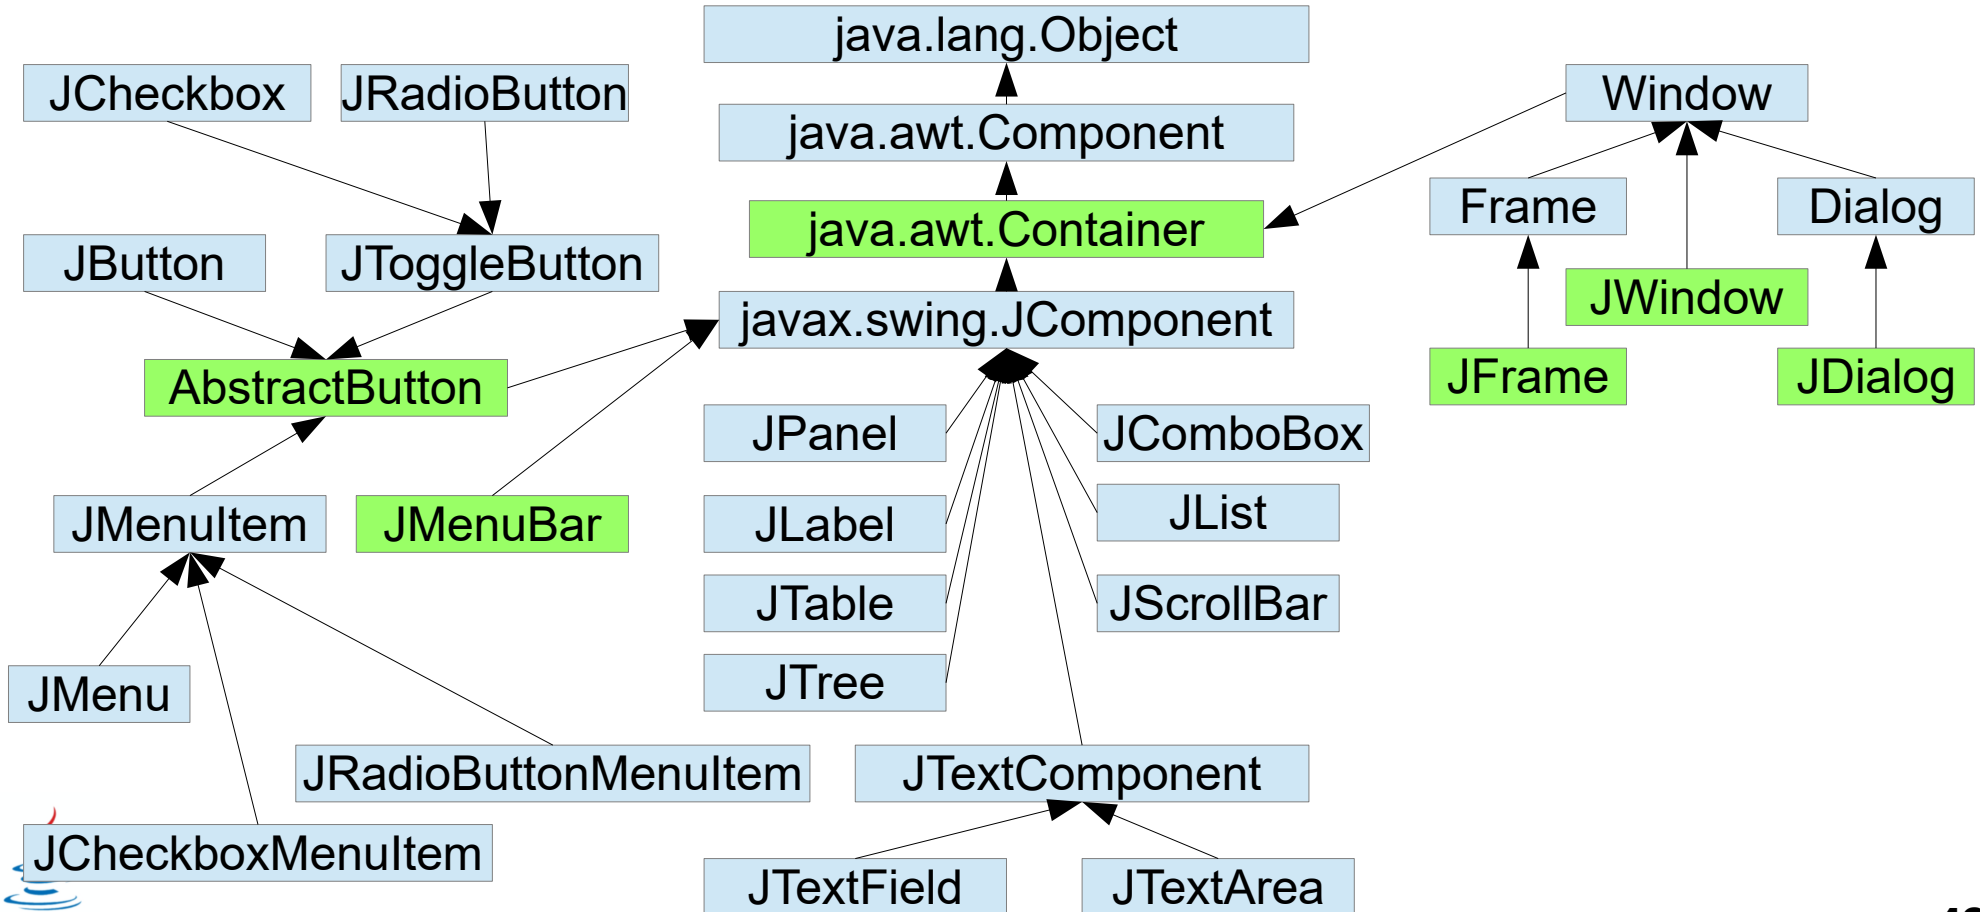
java.lang.Object

JCheckbox

JRadioButton

Window

java.awt.Component

Frame

Dialog

java.awt.Container

JButton

JToggleButton

JWindow

javax.swing.JComponent

JFrame

JDialog

AbstractButton

JPanel

JComboBox

JMenuItem

JMenuBar

JLabel

JList

JTable

JScrollBar

JTree

JMenu

JRadioButtonMenuItem

JTextComponent

JCheckboxMenuItem

JTextField

JTextArea